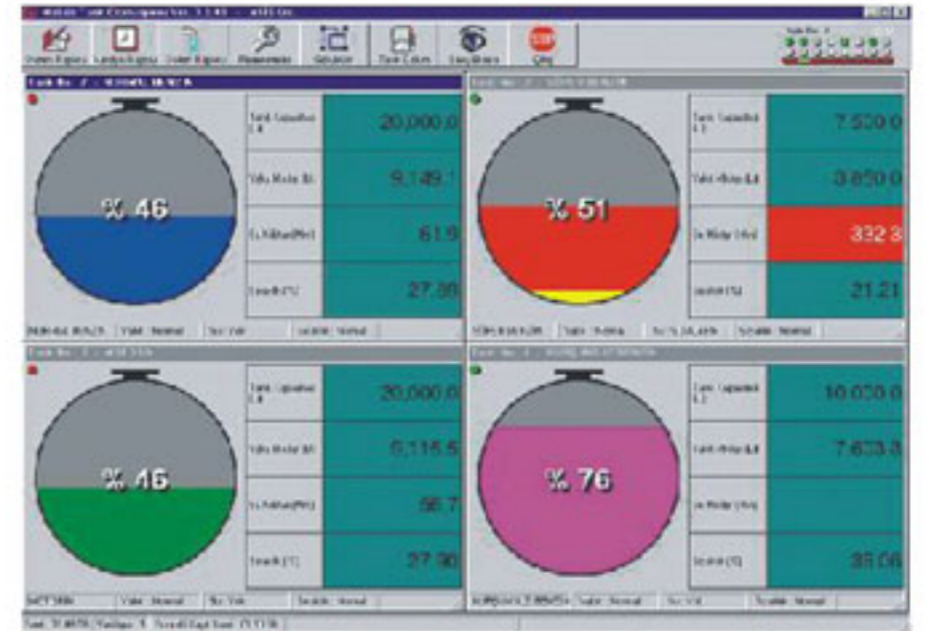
% 46

Tank Kapasitesi (L) | 20,000.0
Yakıt Miktarı (L) | 9,149.1
Su Miktarı (Mm) | 61.5
Sıcaklık (°C) | 27.89

% 51

Tank Kapasitesi (L) | 7,500.0
Yakıt Miktarı (L) | 3,850.0
Su Miktarı (Mm) | 332.3
Sıcaklık (°C) | 21.21

% 46

Tank Kapasitesi (L) | 20,000.0
Yakıt Miktarı (L) | 9,115.5
Su Miktarı (Mm) | 56.7
Sıcaklık (°C) | 27.96

% 76

Tank Kapasitesi (L) | 10,000.0
Yakıt Miktarı (L) | 7,633.3
Su Miktarı (Mm) | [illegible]
Sıcaklık (°C) | 35.06